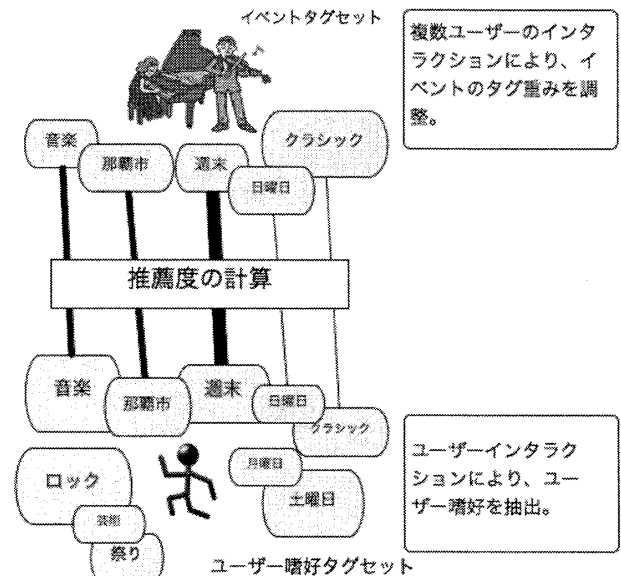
イベントタグセット

複数ユーザーのインタラクションにより、イベントのタグ重みを調整。

音楽

那覇市

週末

クラシック

日曜日

推薦度の計算

音楽

那覇市

週末

日曜日

クラシック

ロック

美術

祭り

月曜日

土曜日

ユーザーインタラクションにより、ユーザー嗜好を抽出。

ユーザー嗜好タグセット